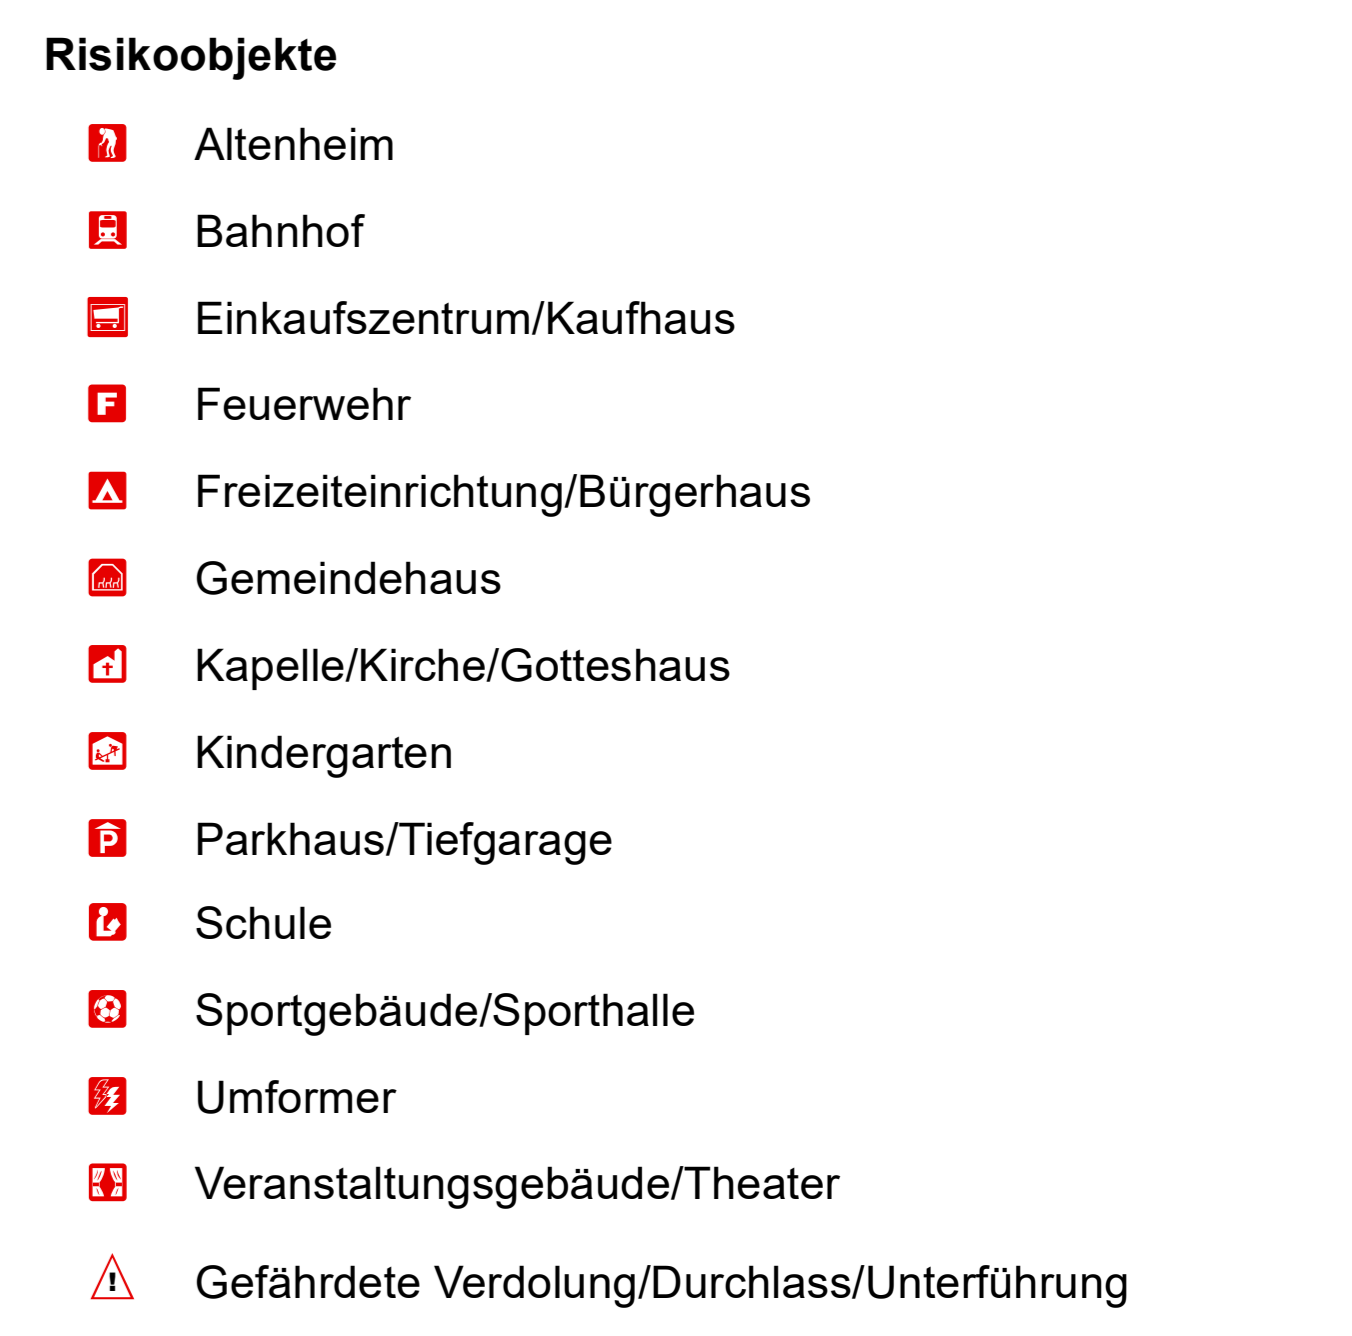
Risikoobjekte

Altenheim

Bahnhof

Einkaufszentrum/Kaufhaus

F Feuerwehr

Freizeiteinrichtung/Bürgerhaus

Gemeindehaus

Kapelle/Kirche/Gotteshaus

Kindergarten

P Parkhaus/Tiefgarage

Schule

Sportgebäude/Sporthalle

Umformer

Veranstaltungsgebäude/Theater

! Gefährdete Verdolung/Durchlass/Unterführung